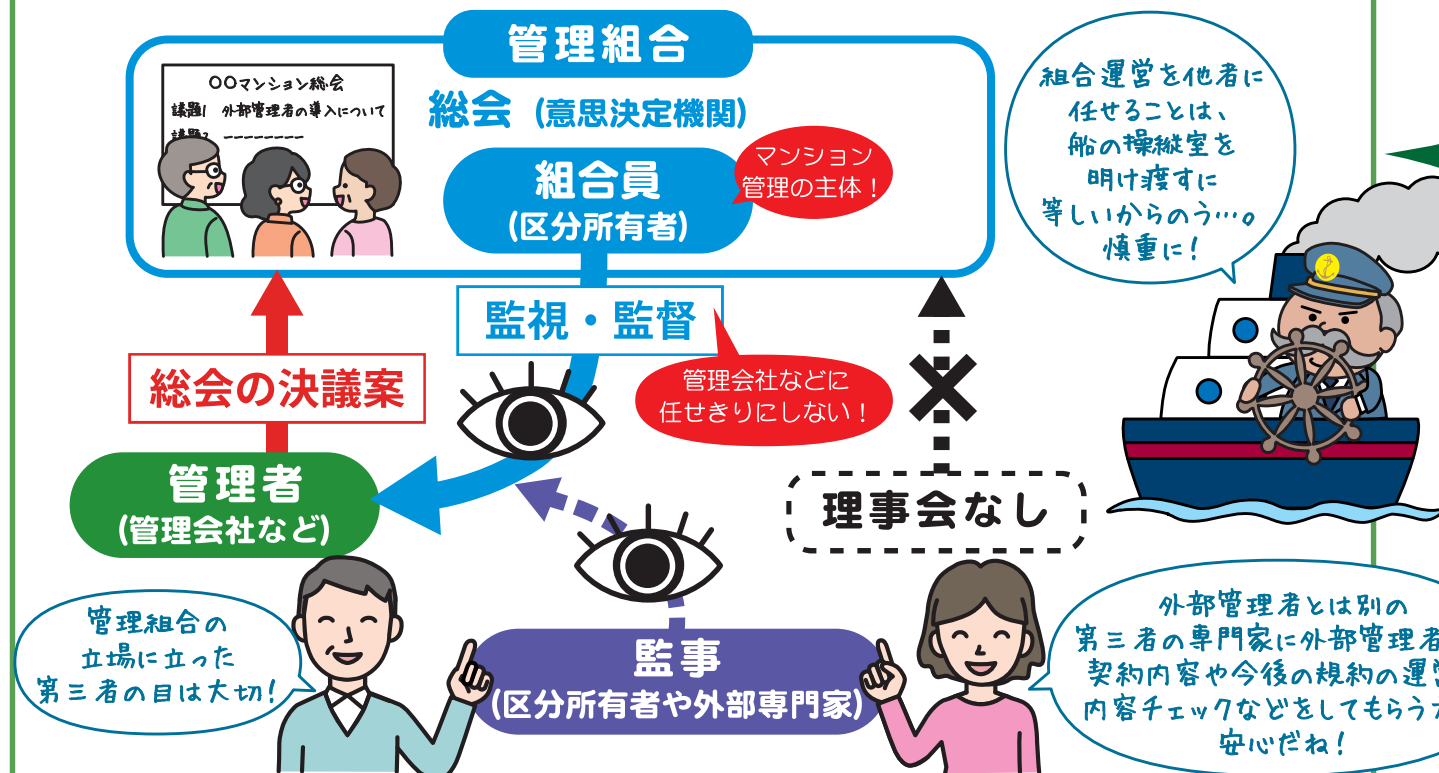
管理組合

〇〇マンション総会
議題1 外部管理者の導入について
議題2 ---------

総会（意思決定機関）

組合員
（区分所有者）

マンション
管理の主体！

監視・監督

管理会社などに
任せきりにしない！

総会の決議案

管理者
（管理会社など）

理事会なし

組合運営を他者に
任せることは、
船の操縦室を
明け渡すに
等しいからのう…。
慎重に！

管理組合の
立場に立った
第三者の目は大切！

監事
（区分所有者や外部専門家）

外部管理者とは別の
第三者の専門家に外部管理者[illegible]
契約内容や今後の規約の運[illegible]
内容チェックなどをしてもらう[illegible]
安心だね！